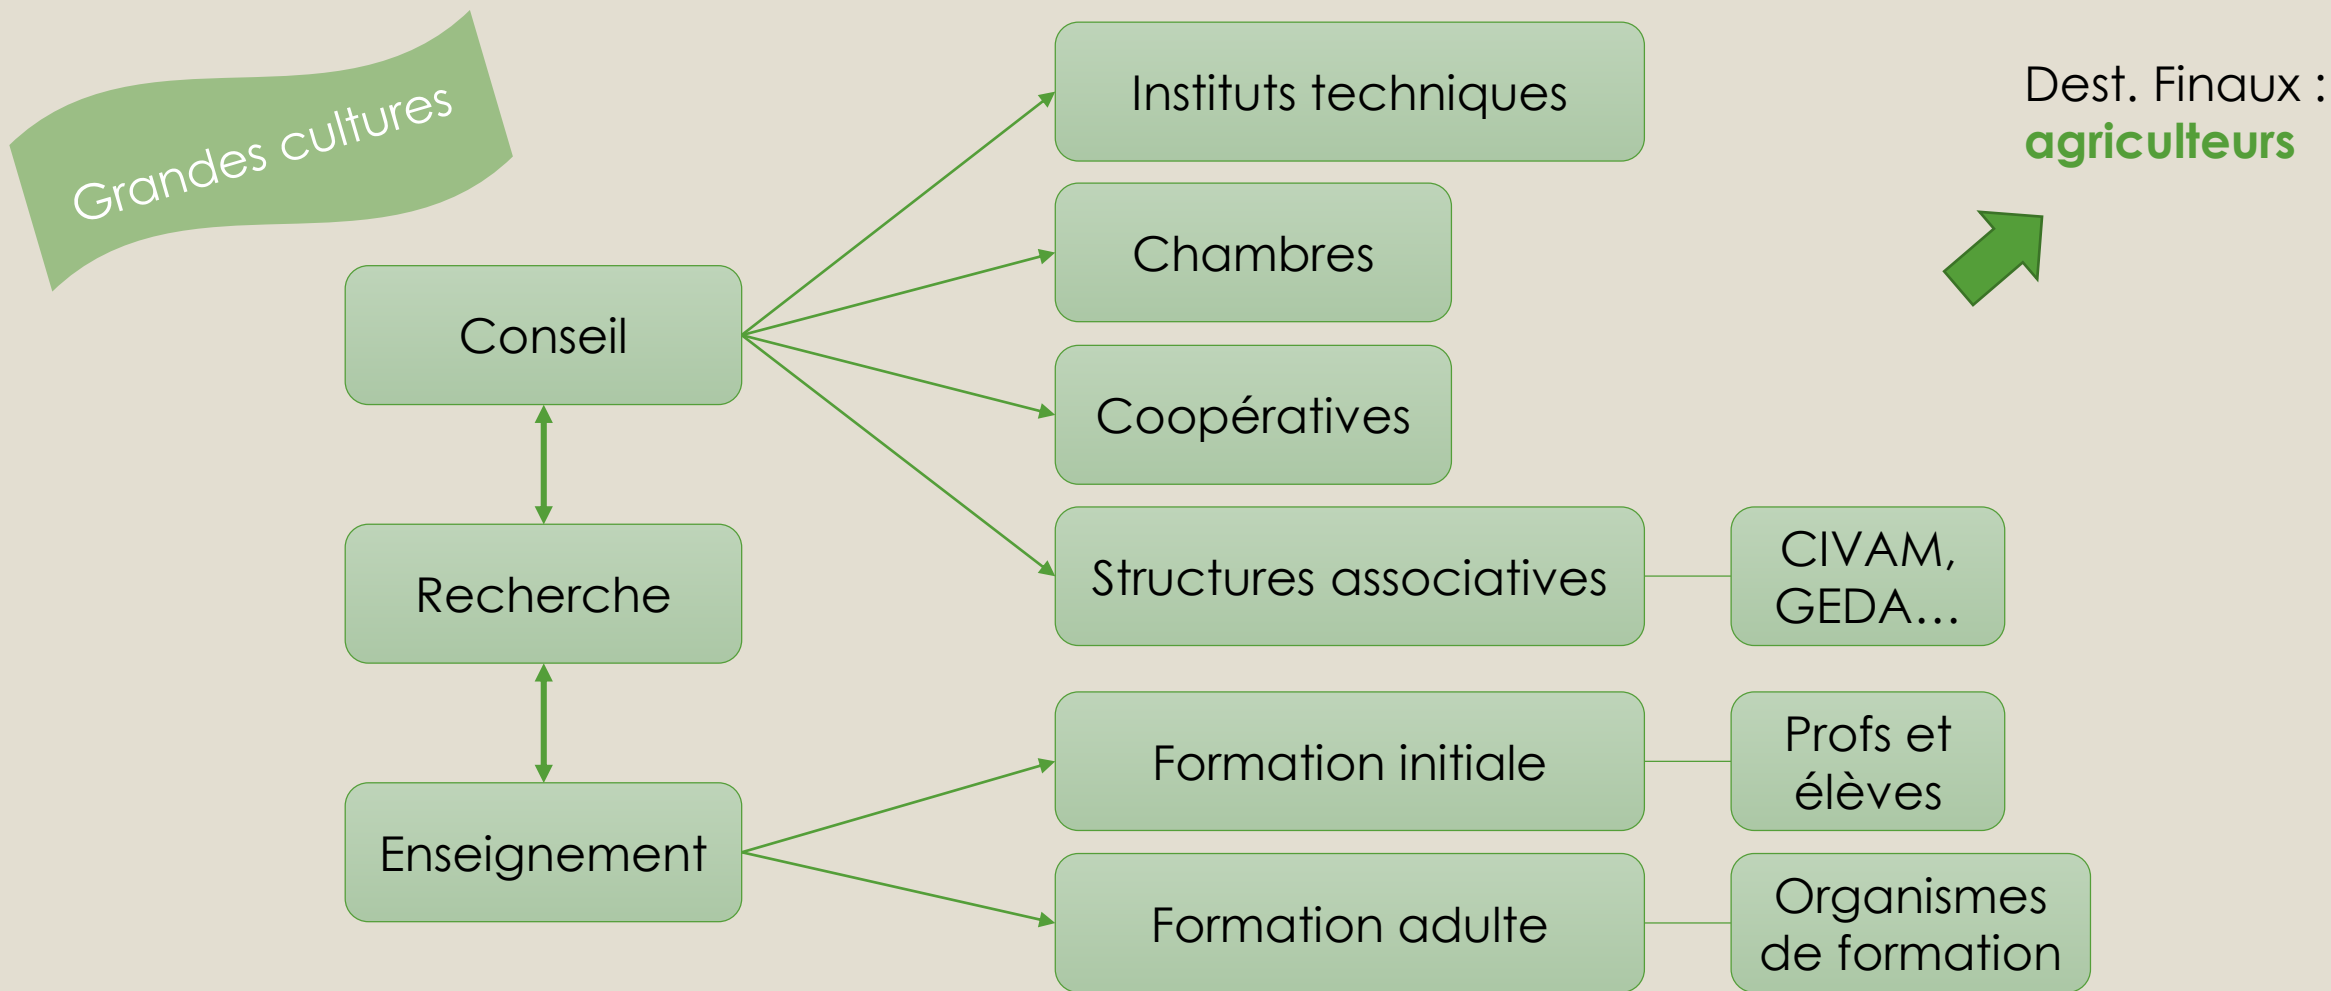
Grandes cultures

Conseil

Recherche

Enseignement

Instituts techniques

Chambres

Coopératives

Structures associatives

CIVAM, GEDA…

Formation initiale

Profs et élèves

Formation adulte

Organismes de formation

Dest. Finaux : **agriculteurs**